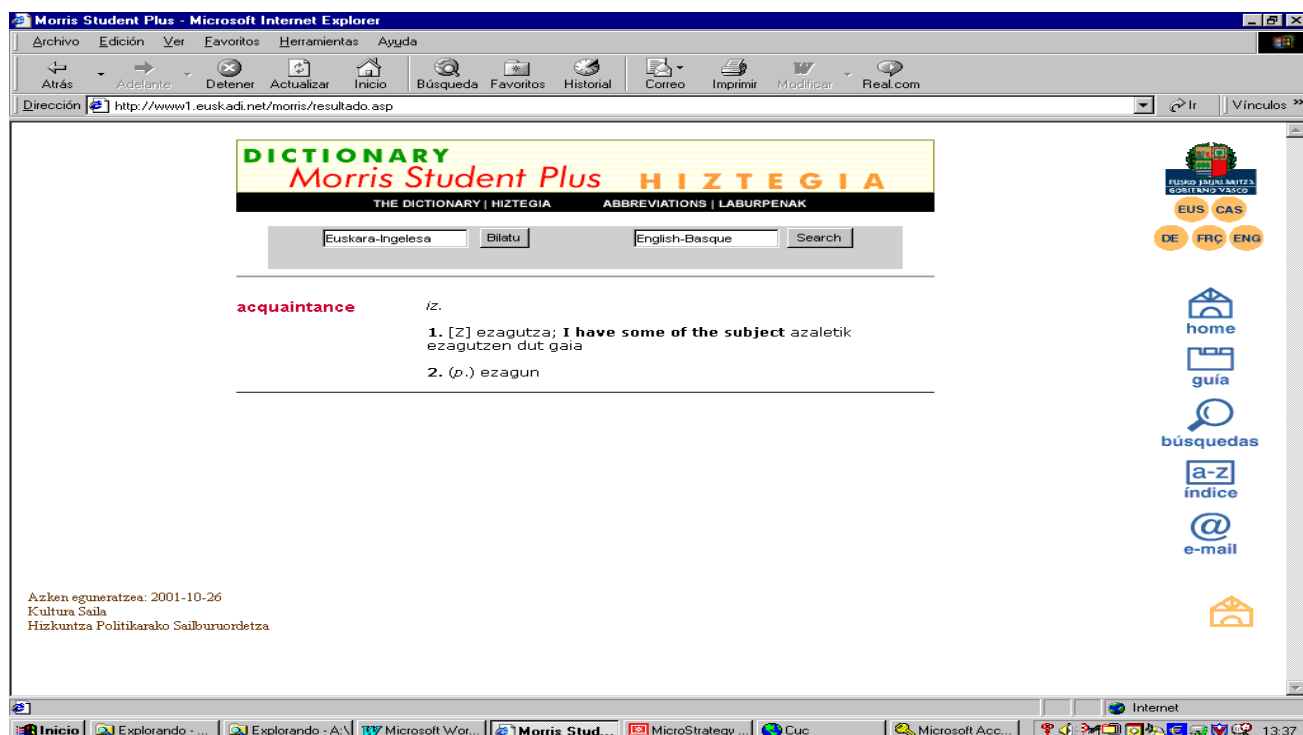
Morris Student Plus - Microsoft Internet Explorer

Archivo Edición Ver Favoritos Herramientas Ayuda

Atrás Adelante Detener Actualizar Inicio Búsqueda Favoritos Historial Correo Imprimir Modificar Real.com

Dirección http://www1.euskadi.net/morris/resultado.asp Ir Vínculos »

DICTIONARY
Morris Student Plus HIZTEGIA
THE DICTIONARY | HIZTEGIA ABBREVIATIONS | LABURPENAK

Euskara-Ingelesa Bilatu English-Basque Search

EUSKO JAURLARITZA GOBIERNO VASCO
EUS CAS
DE FRÇ ENG

acquaintance iz.

1. [Z] ezagutza; **I have some of the subject** azaletik ezagutzen dut gaia

2. (p.) ezagun

home
guía
búsquedas
a-z índice
@ e-mail

Azken eguneratzea: 2001-10-26
Kultura Saila
Hizkuntza Politikarako Sailburuordetza

Internet

Inicio Explorando - ... Explorando - A:\ Microsoft Wor... Morris Stud... MicroStrategy ... Cuc Microsoft Acc... 13:37